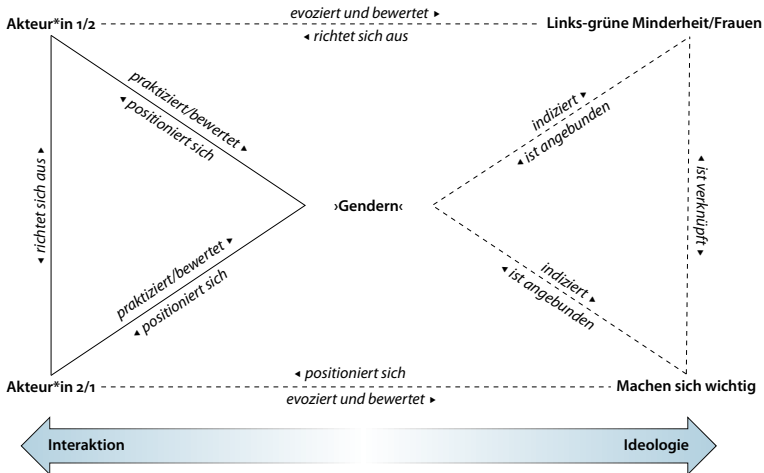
Akteur*in 1/2

evoziert und bewertet ▸

◂ richtet sich aus

Links-grüne Minderheit/Frauen

praktiziert/bewertet ▸

◂ positioniert sich

◂ richtet sich aus

›Gendern‹

indiziert ▸

◂ ist angebunden

◂ ist verknüpft ▸

praktiziert/bewertet ▸

◂ positioniert sich

indiziert ▸

◂ ist angebunden

◂ positioniert sich

Akteur*in 2/1

evoziert und bewertet ▸

Machen sich wichtig

Interaktion

Ideologie